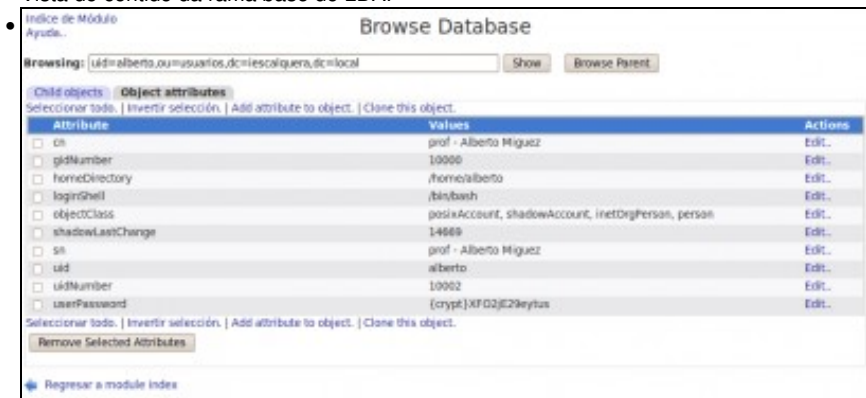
Indice de Módulo
Ayuda..

Browse Database

Browsing: uid=alberto,ou=usuarios,dc=iescalquera,dc=local Show Browse Parent

Child objects Object attributes

Seleccionar todo. | Invertir selección. | Add attribute to object. | Clone this object.

| Attribute | Values | Actions |
|---|---|---|
| cn | prof - Alberto Miguez | Edit.. |
| gidNumber | 10000 | Edit.. |
| homeDirectory | /home/alberto | Edit.. |
| loginShell | /bin/bash | Edit.. |
| objectClass | posixAccount, shadowAccount, inetOrgPerson, person | Edit.. |
| shadowLastChange | 14669 | Edit.. |
| sn | prof - Alberto Miguez | Edit.. |
| uid | alberto | Edit.. |
| uidNumber | 10002 | Edit.. |
| userPassword | {crypt}XFO2jE29eytus | Edit.. |

Seleccionar todo. | Invertir selección. | Add attribute to object. | Clone this object.

Remove Selected Attributes

Regresar a module index